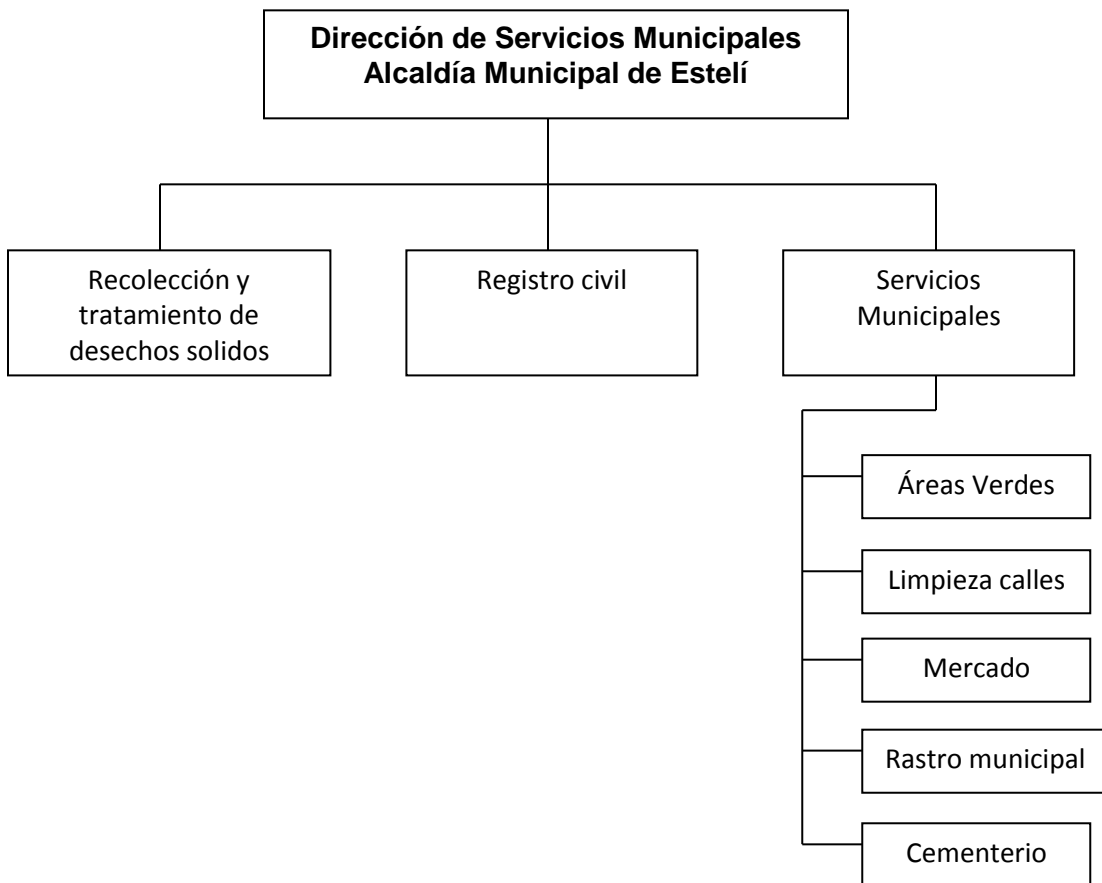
Dirección de Servicios Municipales
Alcaldía Municipal de Estelí

Recolección y tratamiento de desechos solidos

Registro civil

Servicios Municipales

Áreas Verdes

Limpieza calles

Mercado

Rastro municipal

Cementerio